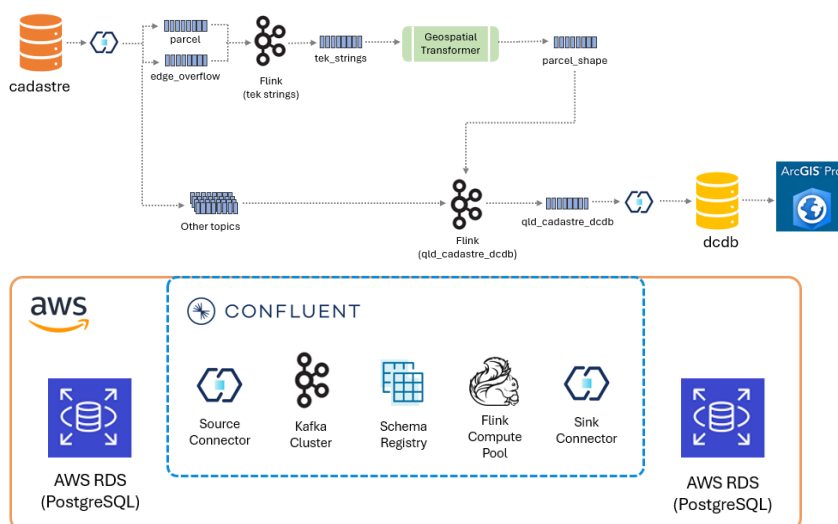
cadastre

parcel

edge_overflow

Flink
(tek strings)

tek_strings

Geospatial Transformer

parcel_shape

Other topics

Flink
(qld_cadastre_dcdb)

qld_cadastre_dcdb

dcdb

ArcGIS Pro

aws

CONFLUENT

Source Connector

Kafka Cluster

Schema Registry

Flink Compute Pool

Sink Connector

AWS RDS
(PostgreSQL)

AWS RDS
(PostgreSQL)